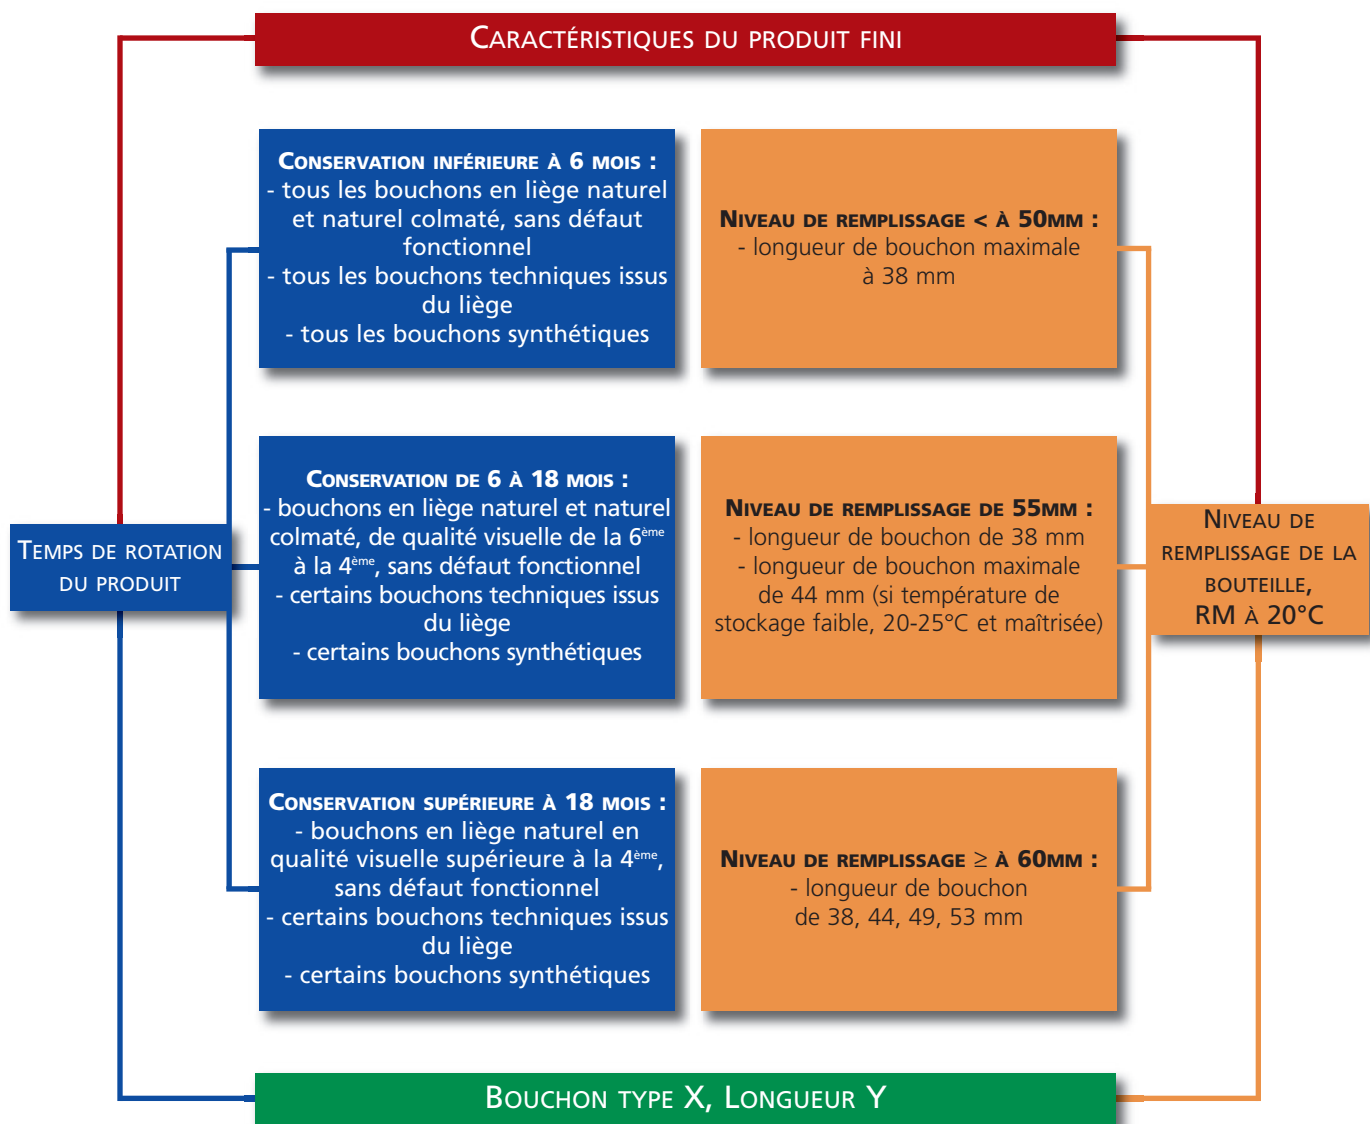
Caractéristiques du produit fini

Temps de rotation du produit

Conservation inférieure à 6 mois :
- tous les bouchons en liège naturel et naturel colmaté, sans défaut fonctionnel
- tous les bouchons techniques issus du liège
- tous les bouchons synthétiques

Niveau de remplissage < à 50mm :
- longueur de bouchon maximale à 38 mm

Conservation de 6 à 18 mois :
- bouchons en liège naturel et naturel colmaté, de qualité visuelle de la 6$^{ème}$ à la 4$^{ème}$, sans défaut fonctionnel
- certains bouchons techniques issus du liège
- certains bouchons synthétiques

Niveau de remplissage de 55mm :
- longueur de bouchon de 38 mm
- longueur de bouchon maximale de 44 mm (si température de stockage faible, 20-25°C et maîtrisée)

Niveau de remplissage de la bouteille, RM à 20°C

Conservation supérieure à 18 mois :
- bouchons en liège naturel en qualité visuelle supérieure à la 4$^{ème}$, sans défaut fonctionnel
- certains bouchons techniques issus du liège
- certains bouchons synthétiques

Niveau de remplissage $\geq$ à 60mm :
- longueur de bouchon de 38, 44, 49, 53 mm

Bouchon type X, Longueur Y